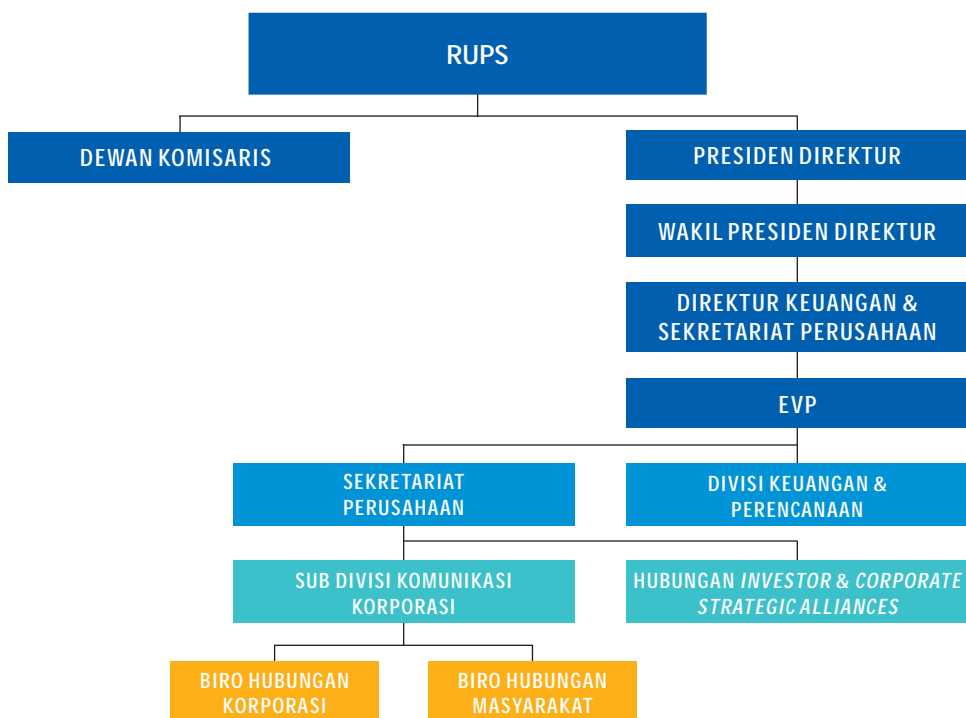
RUPS

DEWAN KOMISARIS

PRESIDEN DIREKTUR

WAKIL PRESIDEN DIREKTUR

DIREKTUR KEUANGAN & SEKRETARIAT PERUSAHAAN

EVP

SEKRETARIAT PERUSAHAAN

DIVISI KEUANGAN & PERENCANAAN

SUB DIVISI KOMUNIKASI KORPORASI

HUBUNGAN INVESTOR & CORPORATE STRATEGIC ALLIANCES

BIRO HUBUNGAN KORPORASI

BIRO HUBUNGAN MASYARAKAT